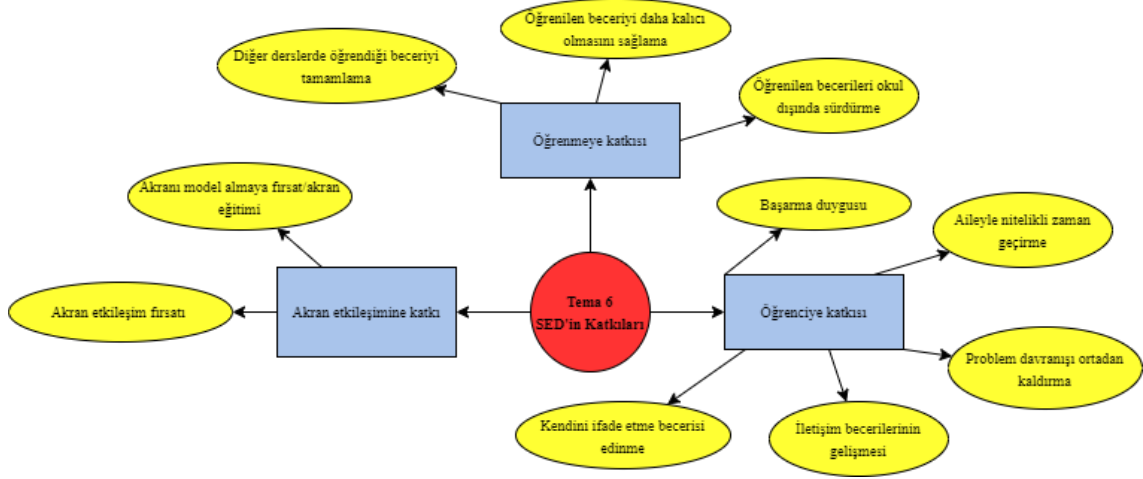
Tema 6
SED'in Katkıları

Öğrenmeye katkısı

Diğer derslerde öğrendiği beceriyi tamamlama

Öğrenilen beceriyi daha kalıcı olmasını sağlama

Öğrenilen becerileri okul dışında sürdürme

Akran etkileşimine katkı

Akranı model almaya fırsat/akran eğitimi

Akran etkileşim fırsatı

Öğrenciye katkısı

Başarma duygusu

Aileyle nitelikli zaman geçirme

Problem davranışı ortadan kaldırma

İletişim becerilerinin gelişmesi

Kendini ifade etme becerisi edinme